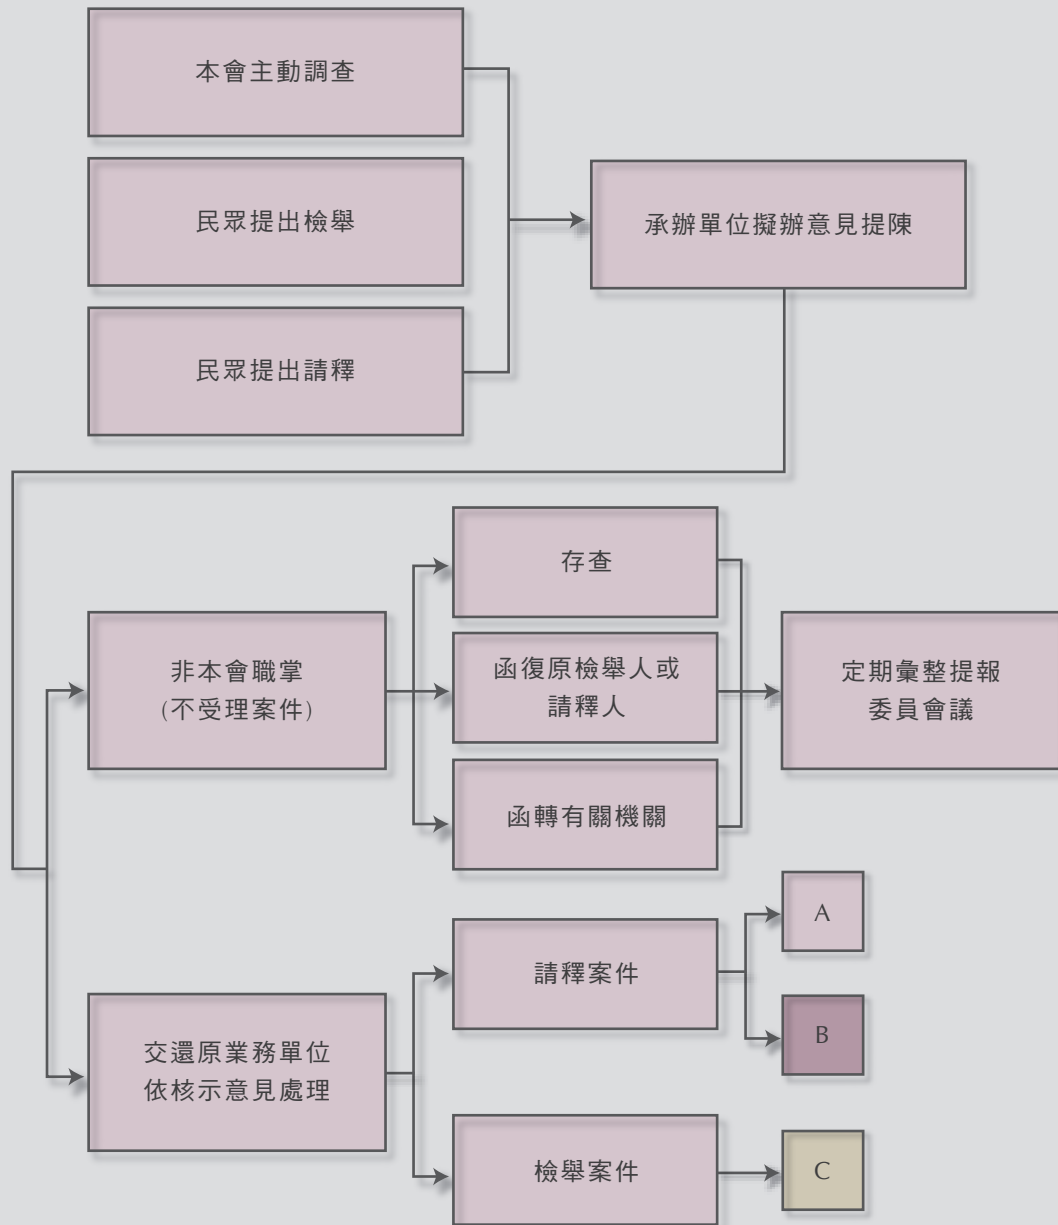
本會主動調查

民眾提出檢舉

民眾提出請釋

承辦單位擬辦意見提陳

非本會職掌
(不受理案件)

存查

函復原檢舉人或
請釋人

函轉有關機關

定期彙整提報
委員會議

交還原業務單位
依核示意見處理

請釋案件

A

B

檢舉案件

C